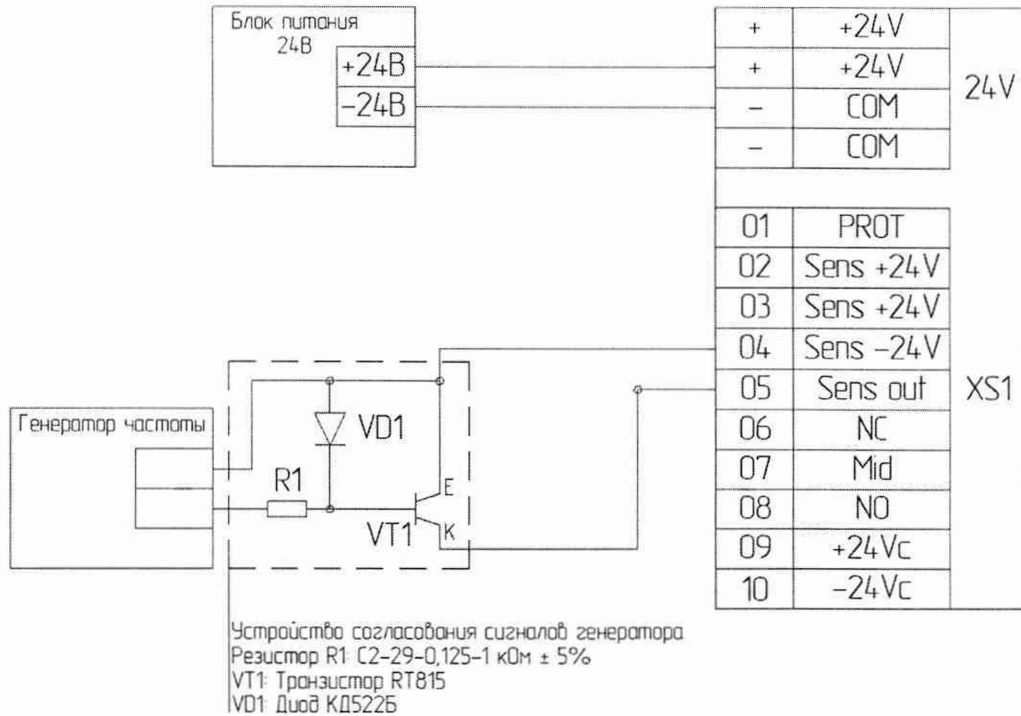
Блок питания 24В

+24В

-24В

| + | +24V |
|---|---|
| + | +24V |
| – | COM |
| – | COM |

24V

| 01 | PROT |
|---|---|
| 02 | Sens +24V |
| 03 | Sens +24V |
| 04 | Sens -24V |
| 05 | Sens out |
| 06 | NC |
| 07 | Mid |
| 08 | NO |
| 09 | +24Vc |
| 10 | -24Vc |

XS1

Генератор частоты

VD1

R1

VT1

E

K

Устройство согласования сигналов генератора
Резистор R1: С2-29-0,125-1 кОм ± 5%
VT1: Транзистор RT815
VD1: Диод КД522Б